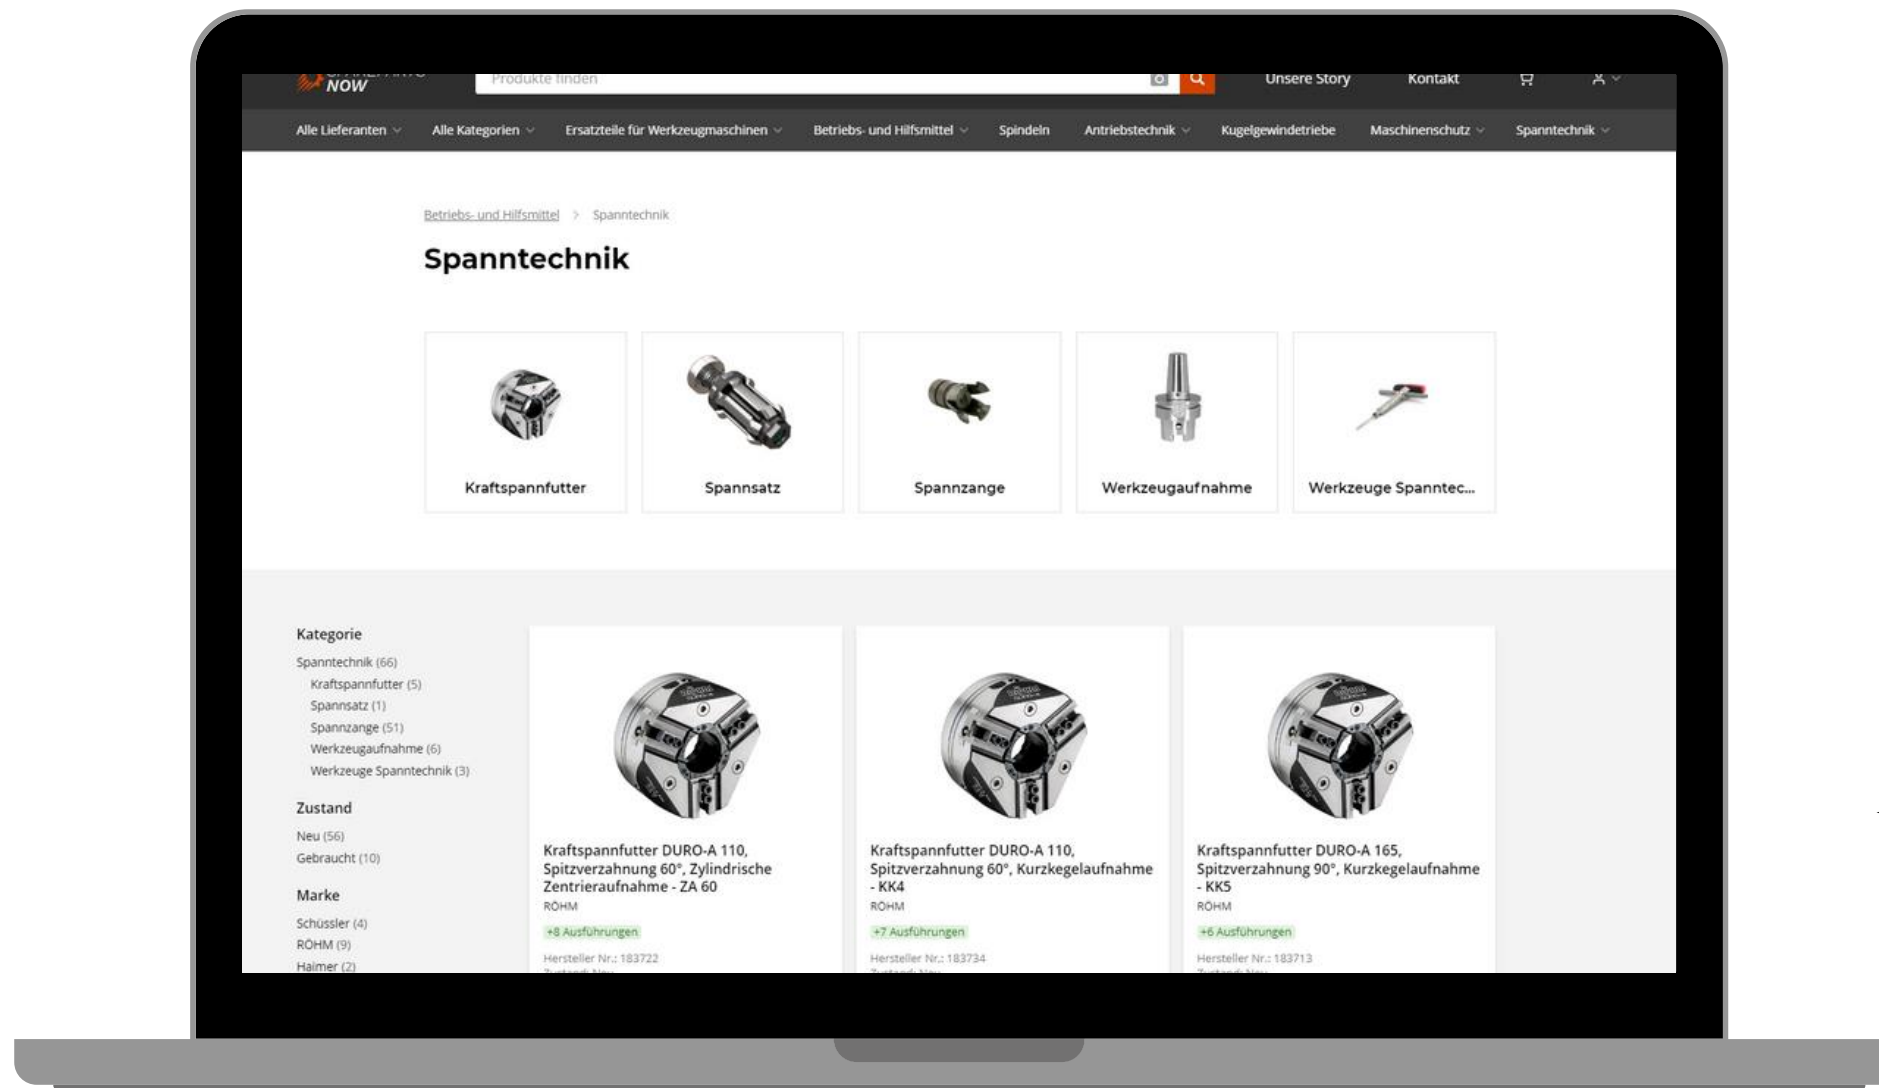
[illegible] NOW

Produkte finden

Unsere Story

Kontakt

Alle Lieferanten

Alle Kategorien

Ersatzteile für Werkzeugmaschinen

Betriebs- und Hilfsmittel

Spindeln

Antriebstechnik

Kugelgewindetriebe

Maschinenschutz

Spanntechnik

Betriebs- und Hilfsmittel > Spanntechnik

Spanntechnik

Kraftspannfutter

Spannsatz

Spannzange

Werkzeugaufnahme

Werkzeuge Spanntec...

Kategorie

Spanntechnik (66)
Kraftspannfutter (5)
Spannsatz (1)
Spannzange (51)
Werkzeugaufnahme (6)
Werkzeuge Spanntechnik (3)

Zustand

Neu (56)
Gebraucht (10)

Marke

Schüssler (4)
RÖHM (9)
Haimer (2)

Kraftspannfutter DURO-A 110, Spitzverzahnung 60°, Zylindrische Zentrieraufnahme - ZA 60
RÖHM
+8 Ausführungen
Hersteller Nr.: 183722

Kraftspannfutter DURO-A 110, Spitzverzahnung 60°, Kurzkegelaufnahme - KK4
RÖHM
+7 Ausführungen
Hersteller Nr.: 183734

Kraftspannfutter DURO-A 165, Spitzverzahnung 90°, Kurzkegelaufnahme - KK5
RÖHM
+6 Ausführungen
Hersteller Nr.: 183713